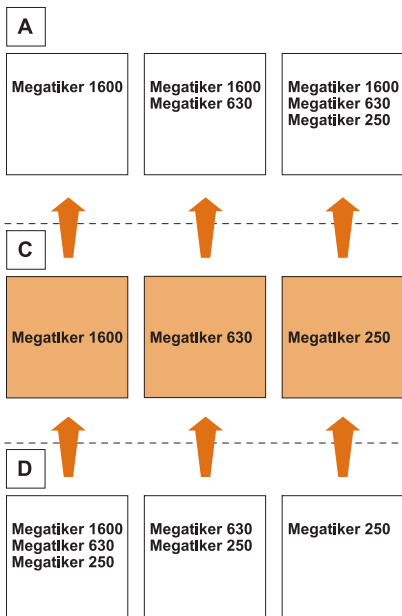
A

Megatiker 1600

Megatiker 1600
Megatiker 630

Megatiker 1600
Megatiker 630
Megatiker 250

C

Megatiker 1600

Megatiker 630

Megatiker 250

D

Megatiker 1600
Megatiker 630
Megatiker 250

Megatiker 630
Megatiker 250

Megatiker 250